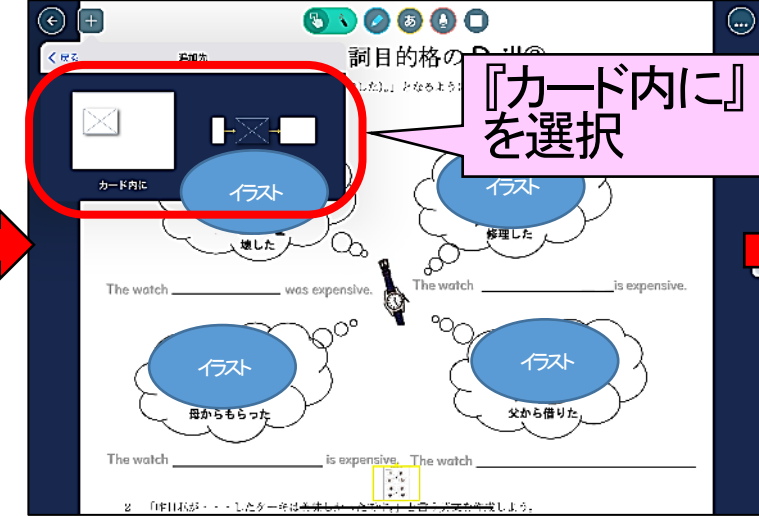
く戻る
追加先
詞目的格の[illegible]
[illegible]した)。」となるよう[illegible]
『カード内に』を選択
カード内に
イラスト
イラスト
壊した
修理した
The watch ____________ was expensive.
The watch ____________ is expensive.
イラスト
イラスト
母からもらった
父から借りた
The watch ____________ is expensive.
The watch ____________
2 「昨日私が・・・したクーポンは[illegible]」という英文を作成しよう。